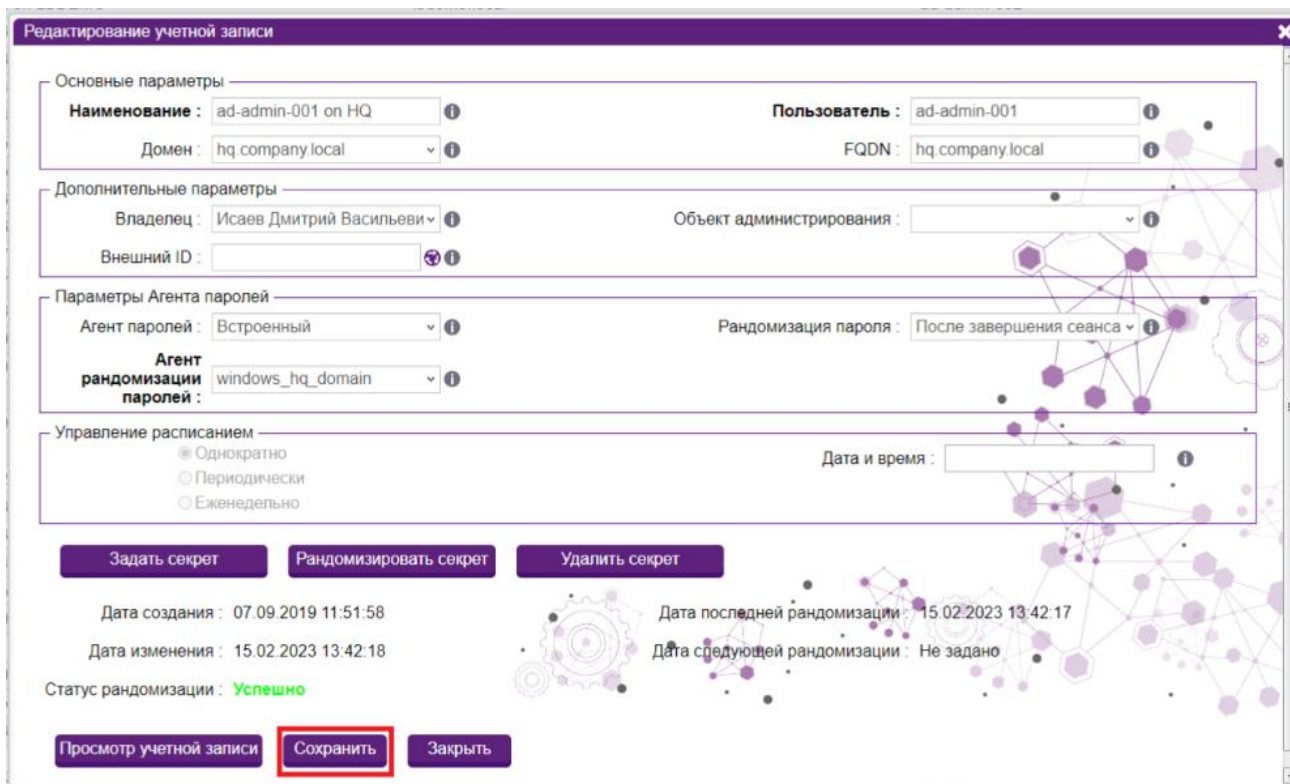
Редактирование учетной записи

Основные параметры
Наименование : ad-admin-001 on HQ
Пользователь : ad-admin-001
Домен : hq.company.local
FQDN : hq.company.local

Дополнительные параметры
Владелец : Исаев Дмитрий Васильеви
Объект администрирования :
Внешний ID :

Параметры Агента паролей
Агент паролей : Встроенный
Рандомизация пароля : После завершения сеанса
Агент рандомизации паролей : windows_hq_domain

Управление расписанием
Однократно
Периодически
Еженедельно
Дата и время :

Задать секрет
Рандомизировать секрет
Удалить секрет

Дата создания : 07.09.2019 11:51:58
Дата последней рандомизации : 15.02.2023 13:42:17
Дата изменения : 15.02.2023 13:42:18
Дата следующей рандомизации : Не задано
Статус рандомизации : Успешно

Просмотр учетной записи
Сохранить
Закрыть